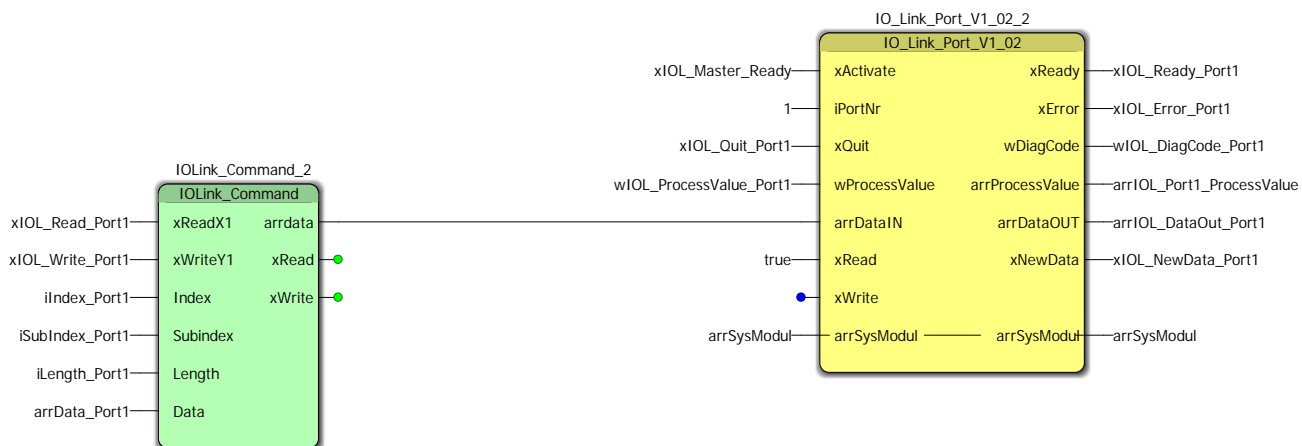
IO_Link_Port_V1_02_2
IO_Link_Port_V1_02

xIOL_Master_Ready — xActivate | xReady — xIOL_Ready_Port1
1 — iPortNr | xError — xIOL_Error_Port1
xIOL_Quit_Port1 — xQuit | wDiagCode — wIOL_DiagCode_Port1
wIOL_ProcessValue_Port1 — wProcessValue | arrProcessValue — arrIOL_Port1_ProcessValue
arrDataIN | arrDataOUT — arrIOL_DataOut_Port1
true — xRead | xNewData — xIOL_NewData_Port1
xWrite
arrSysModul — arrSysModul | arrSysModul — arrSysModul

IOLink_Command_2
IOLink_Command

xIOL_Read_Port1 — xReadX1 | arrdata
xIOL_Write_Port1 — xWriteY1 | xRead
iIndex_Port1 — Index | xWrite
iSubIndex_Port1 — Subindex
iLength_Port1 — Length
arrData_Port1 — Data